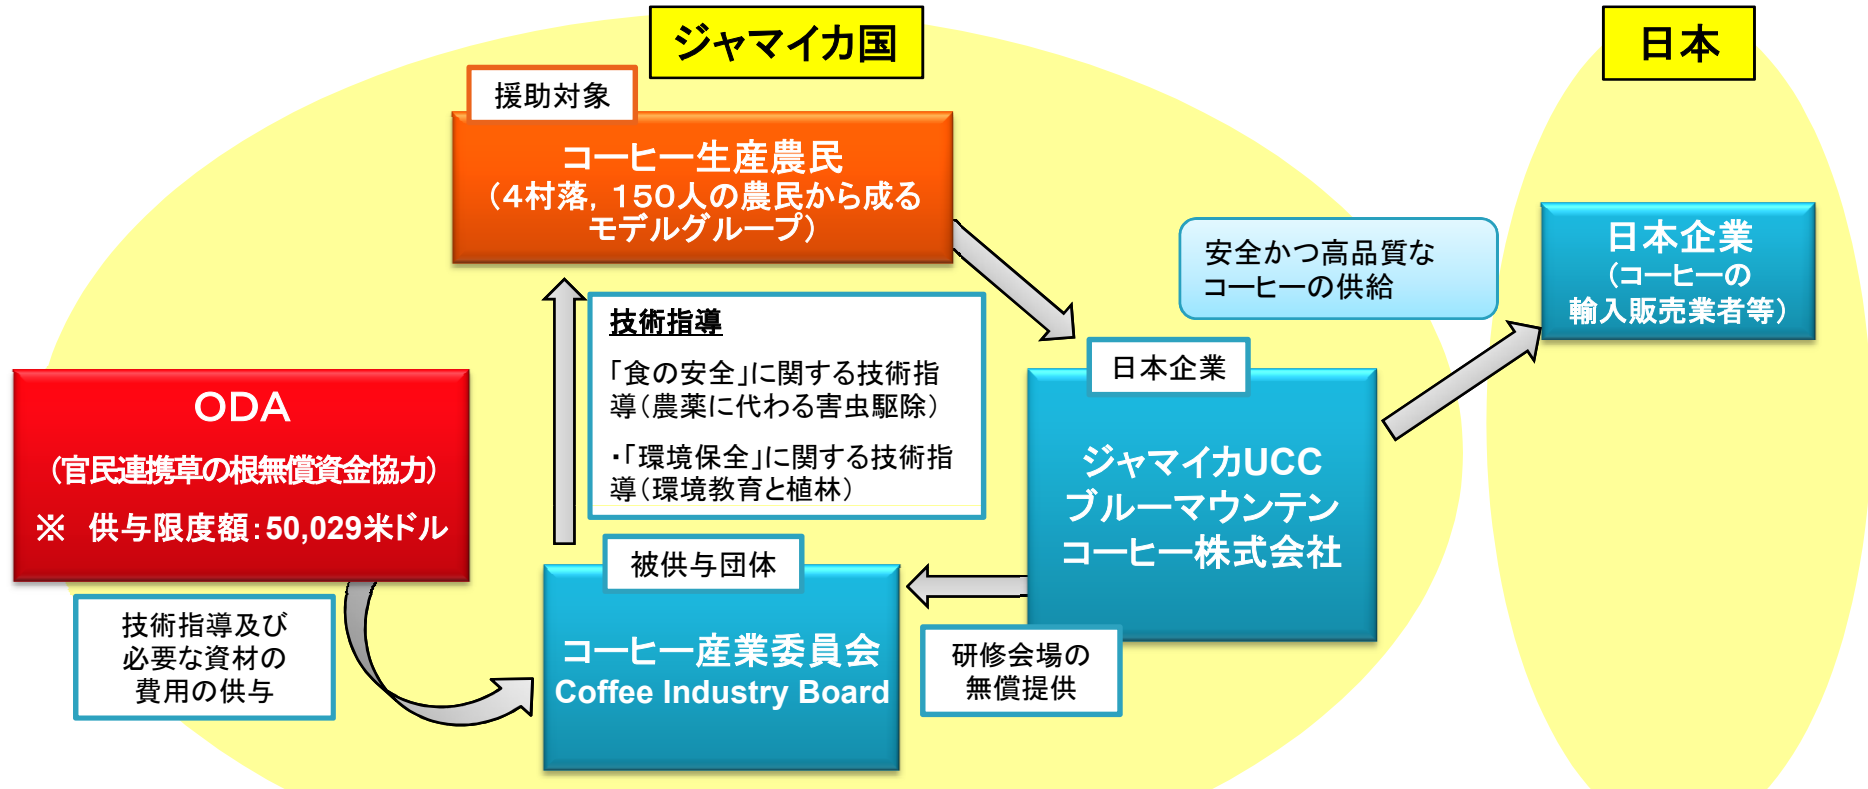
ジャマイカ国

日本

援助対象

コーヒー生産農民
（4村落，150人の農民から成るモデルグループ）

安全かつ高品質なコーヒーの供給

日本企業
（コーヒーの輸入販売業者等）

技術指導

「食の安全」に関する技術指導（農薬に代わる害虫駆除）

・「環境保全」に関する技術指導（環境教育と植林）

日本企業

ジャマイカUCC
ブルーマウンテン
コーヒー株式会社

ODA
（官民連携草の根無償資金協力）
※ 供与限度額：50,029米ドル

被供与団体

技術指導及び必要な資材の費用の供与

コーヒー産業委員会
Coffee Industry Board

研修会場の無償提供